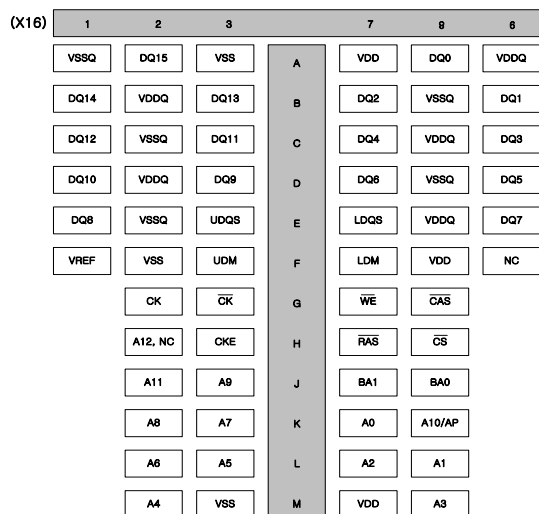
| (X16) | 1 | 2 | 3 | | 7 | 8 | 9 |
|---|---|---|---|---|---|---|---|
| | VSSQ | DQ15 | VSS | A | VDD | DQ0 | VDDQ |
| | DQ14 | VDDQ | DQ13 | B | DQ2 | VSSQ | DQ1 |
| | DQ12 | VSSQ | DQ11 | C | DQ4 | VDDQ | DQ3 |
| | DQ10 | VDDQ | DQ9 | D | DQ6 | VSSQ | DQ5 |
| | DQ8 | VSSQ | UDQS | E | LDQS | VDDQ | DQ7 |
| | VREF | VSS | UDM | F | LDM | VDD | NC |
| | | CK | $\overline{CK}$ | G | $\overline{WE}$ | $\overline{CAS}$ | |
| | | A12, NC | CKE | H | $\overline{RAS}$ | $\overline{CS}$ | |
| | | A11 | A9 | J | BA1 | BA0 | |
| | | A8 | A7 | K | A0 | A10/AP | |
| | | A6 | A5 | L | A2 | A1 | |
| | | A4 | VSS | M | VDD | A3 | |